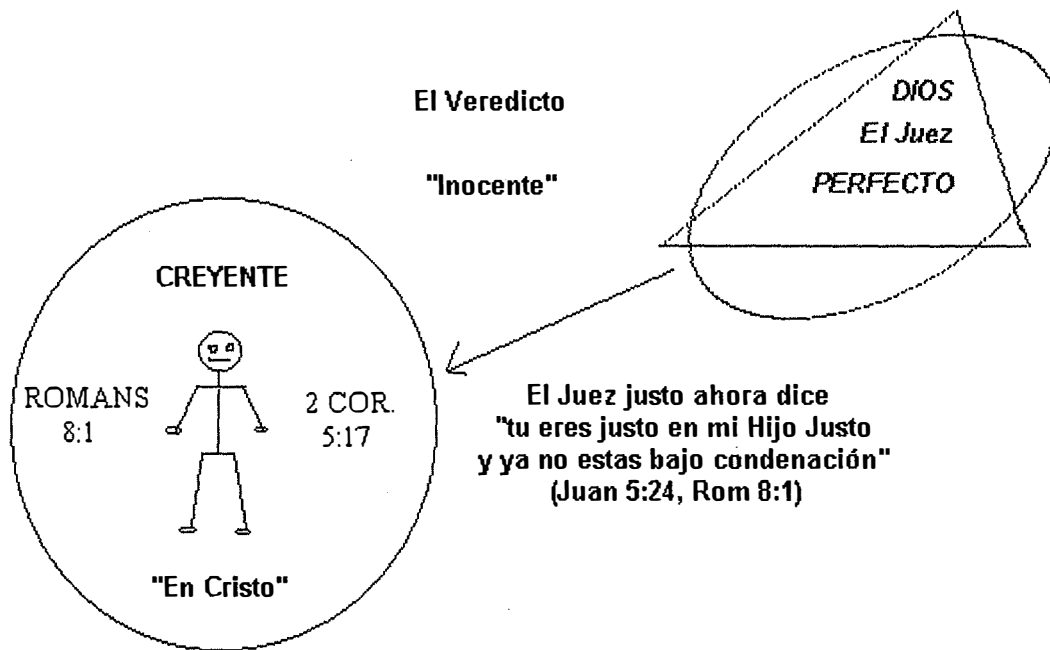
El Veredicto

"Inocente"

DIOS
El Juez
PERFECTO

CREYENTE

ROMANS 8:1

2 COR. 5:17

"En Cristo"

El Juez justo ahora dice "tu eres justo en mi Hijo Justo y ya no estas bajo condenación" (Juan 5:24, Rom 8:1)